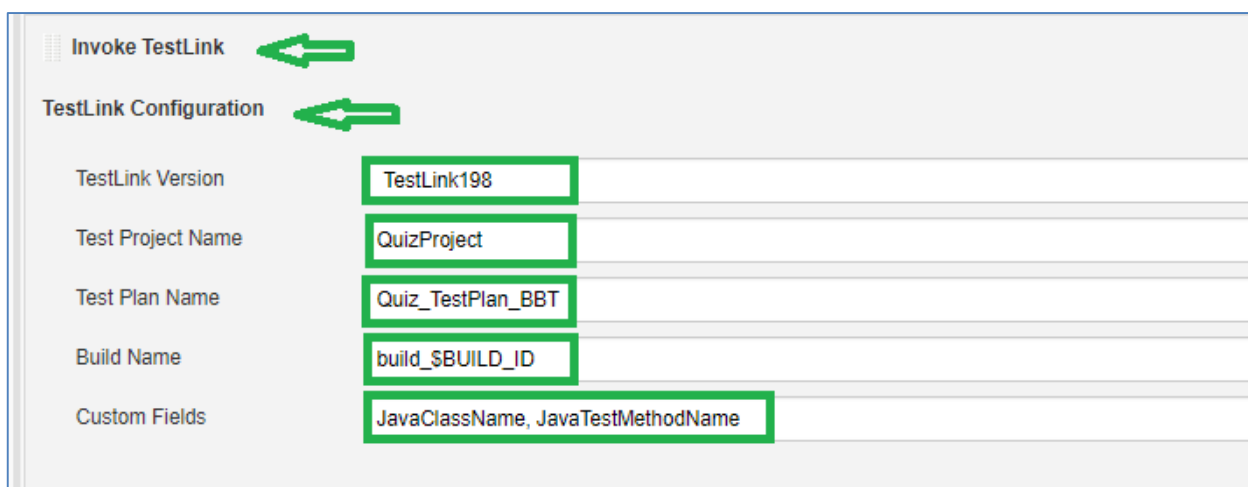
Invoke TestLink

TestLink Configuration

| | |
|---|---|
| TestLink Version | TestLink198 |
| Test Project Name | QuizProject |
| Test Plan Name | Quiz_TestPlan_BBT |
| Build Name | build_$BUILD_ID |
| Custom Fields | JavaClassName, JavaTestMethodName |